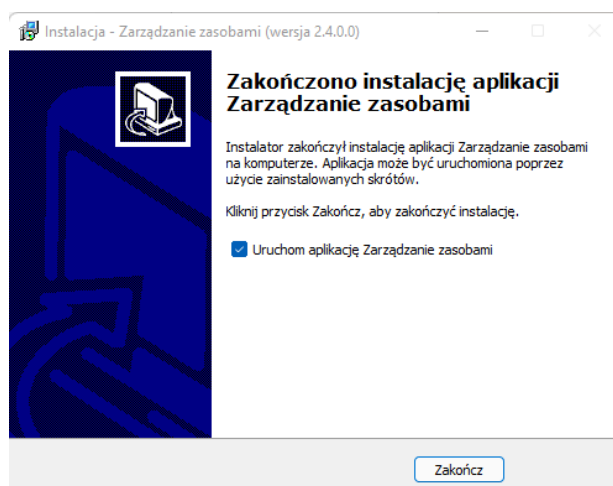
Instalacja - Zarządzanie zasobami (wersja 2.4.0.0)

Zakończono instalację aplikacji Zarządzanie zasobami

Instalator zakończył instalację aplikacji Zarządzanie zasobami na komputerze. Aplikacja może być uruchomiona poprzez użycie zainstalowanych skrótów.

Kliknij przycisk Zakończ, aby zakończyć instalację.

Uruchom aplikację Zarządzanie zasobami

Zakończ